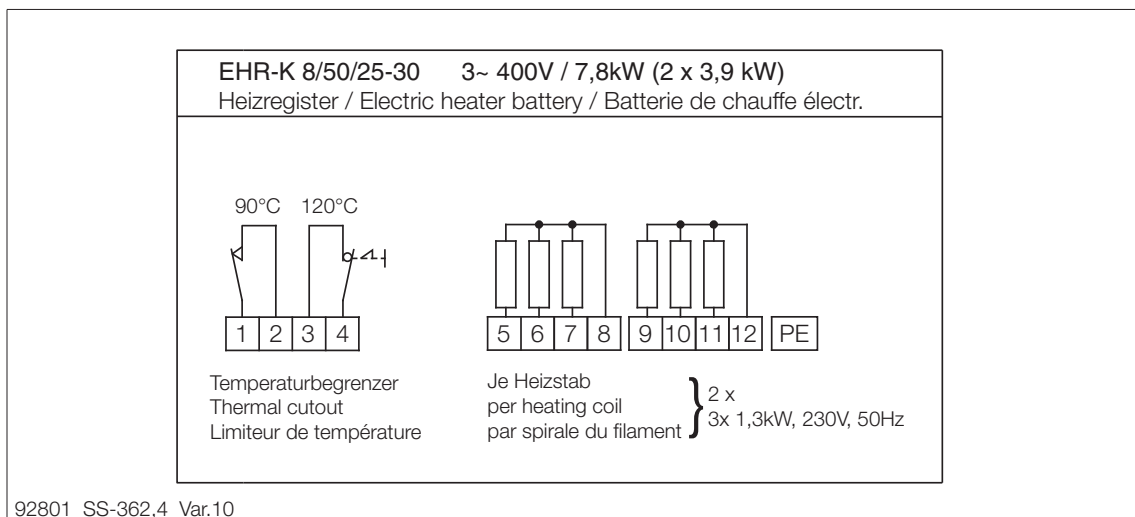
EHR-K 8/50/25-30 3~ 400V / 7,8kW (2 x 3,9 kW)
Heizregister / Electric heater battery / Batterie de chauffe électr.

90°C 120°C

1 2 3 4

5 6 7 8 9 10 11 12 PE

Temperaturbegrenzer
Thermal cutout
Limiteur de température

Je Heizstab
per heating coil
par spirale du filament

2 x
3x 1,3kW, 230V, 50Hz

92801 SS-362,4 Var.10